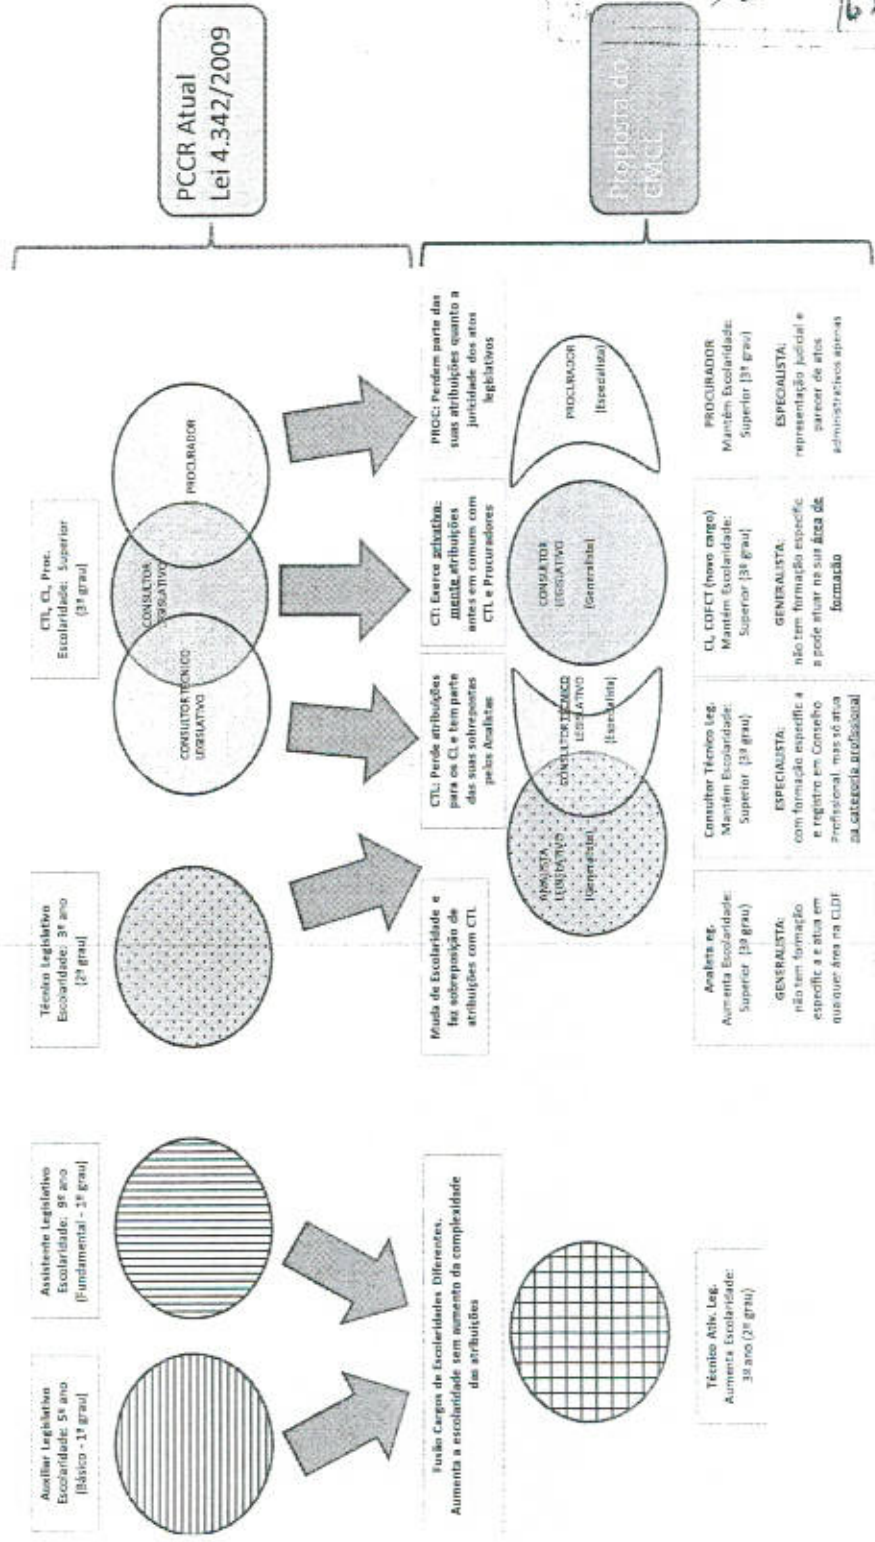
PCCR Atual
Lei 4.342/2009

Proposta do GMCE

Auxiliar Legislativo
Escolaridade: 5º ano
(Básico - 1º grau)

Assistente Legislativo
Escolaridade: 9º ano
(Fundamental - 1º grau)

Técnico Legislativo
Escolaridade: 3º ano
(2º grau)

CTL, CL, Proc.
Escolaridade: Superior
(3º grau)

CONSULTOR TÉCNICO LEGISLATIVO

CONSULTOR LEGISLATIVO

PROCURADOR

Fusão Cargos de Escolaridades Diferentes.
Aumenta a escolaridade sem aumento da complexidade das atribuições

Muda de Escolaridade e faz sobreposição de atribuições com CTL

CTL: Perde atribuições para os CL e tem parte das suas sobrepostas pelos Analistas

CL: Exerce privativamente atribuições antes em comum com CTL e Procuradores

PROC: Perdem parte das suas atribuições quanto a juricidade dos atos legislativos

ANALISTA LEGISLATIVO
(Generalista)

CONSULTOR TÉCNICO LEGISLATIVO
(Especialista)

CONSULTOR LEGISLATIVO
(Generalista)

PROCURADOR
(Especialista)

Técnico Ativ. Leg.
Aumenta Escolaridade:
3º ano (2º grau)

Analista Leg.
Aumenta Escolaridade:
Superior (3º grau)

GENERALISTA:
não tem formação específica e atua em qualquer área na CLDF

Consultor Técnico Leg.
Mantém Escolaridade:
Superior (3º grau)

ESPECIALISTA:
com formação específica e registro em Conselho Profissional, mas só atua na categoria profissional

CL, COFCT (novo cargo)
Mantém Escolaridade:
Superior (3º grau)

GENERALISTA:
não tem formação específica e pode atuar na sua área de formação

PROCURADOR
Mantém Escolaridade:
Superior (3º grau)

ESPECIALISTA:
representação judicial e parecer de atos administrativos apenas

6